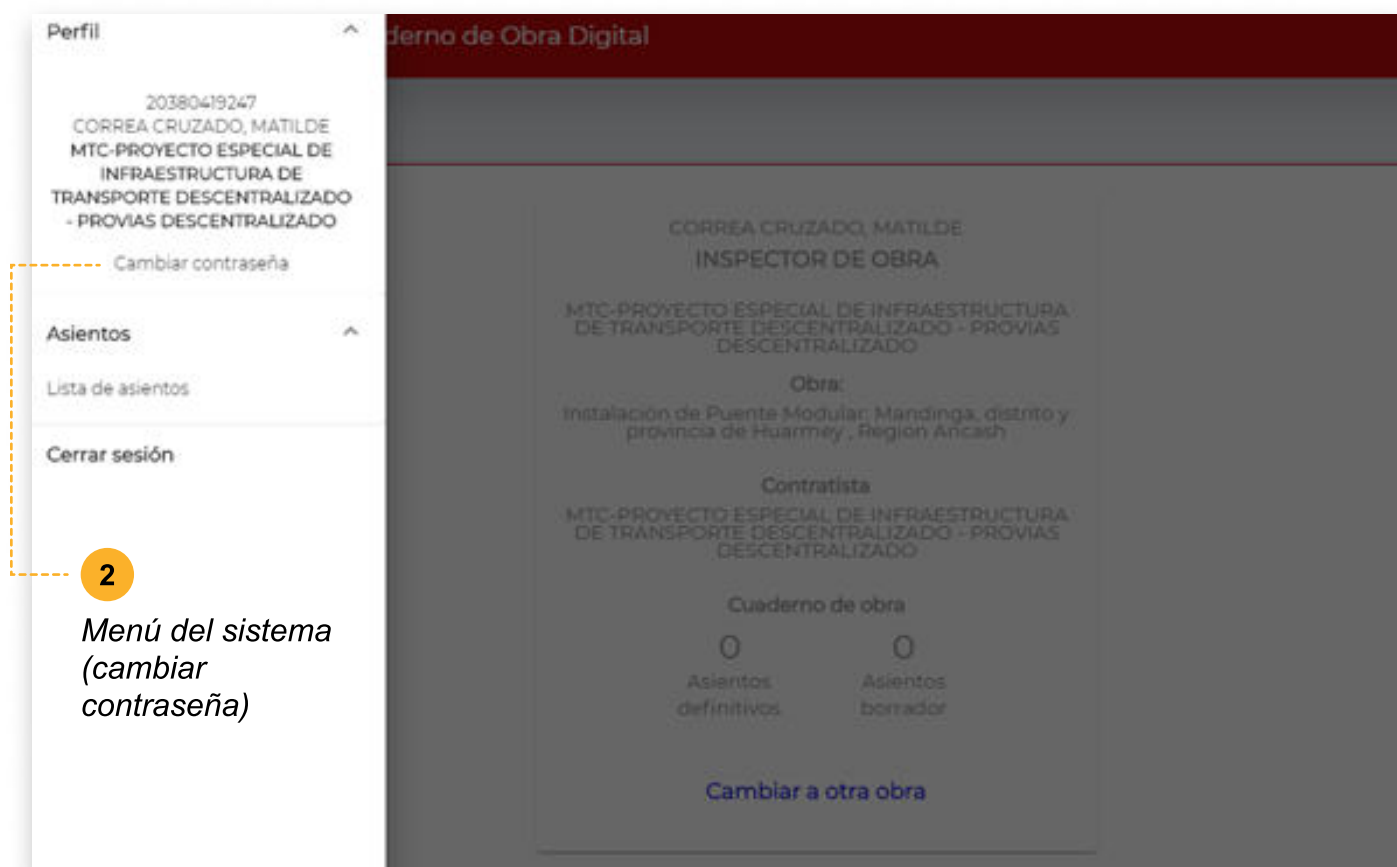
Perfil

20380419247
CORREA CRUZADO, MATILDE
MTC-PROYECTO ESPECIAL DE INFRAESTRUCTURA DE TRANSPORTE DESCENTRALIZADO - PROVIAS DESCENTRALIZADO

Cambiar contraseña

Asientos

Lista de asientos

Cerrar sesión

2
Menú del sistema (cambiar contraseña)

derno de Obra Digital

CORREA CRUZADO, MATILDE
INSPECTOR DE OBRA

MTC-PROYECTO ESPECIAL DE INFRAESTRUCTURA DE TRANSPORTE DESCENTRALIZADO - PROVIAS DESCENTRALIZADO

Obra:
Instalación de Puente Modular: Mandinga, distrito y provincia de Huarmey , Region Ancash

Contratista
MTC-PROYECTO ESPECIAL DE INFRAESTRUCTURA DE TRANSPORTE DESCENTRALIZADO - PROVIAS DESCENTRALIZADO

Cuaderno de obra
0
Asientos definitivos
0
Asientos borrador

Cambiar a otra obra